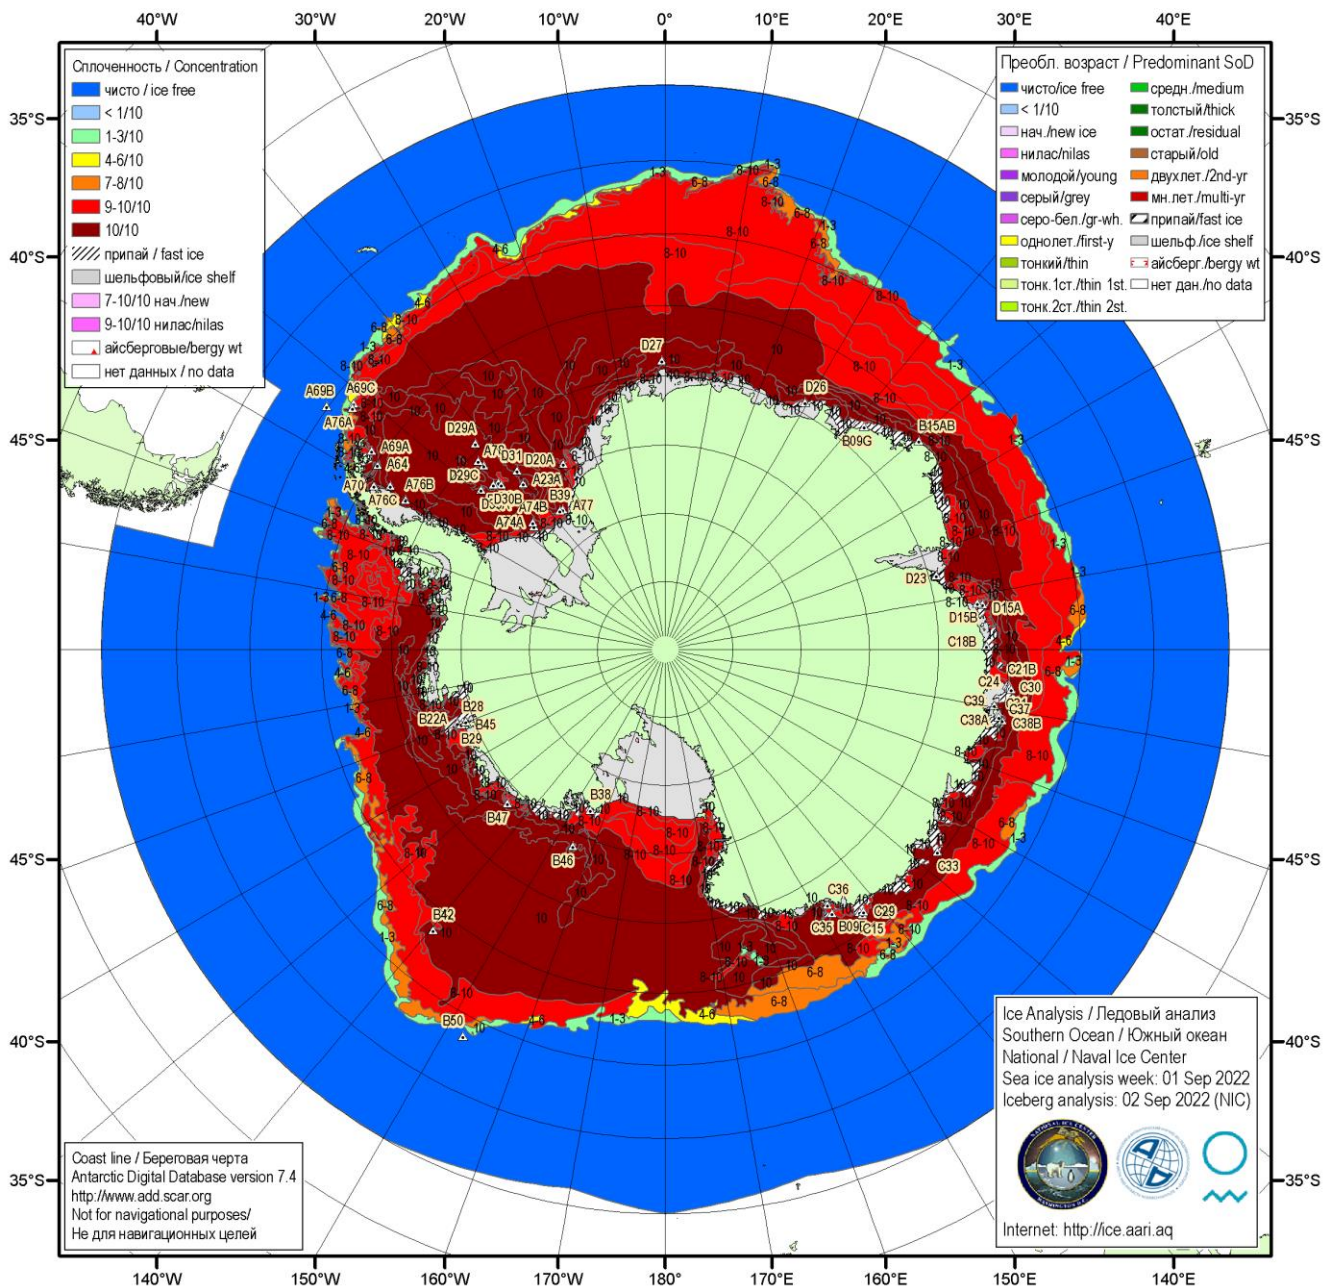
40°W 30°W 20°W 10°W 0° 10°E 20°E 30°E 40°E

35°S 40°S 45°S 45°S 40°S 35°S

Сплоченность / Concentration
чисто / ice free
< 1/10
1-3/10
4-6/10
7-8/10
9-10/10
10/10
припай / fast ice
шельфовый/ice shelf
7-10/10 нач./new
9-10/10 нилас/nilas
айсберговые/bergy wt
нет данных / no data

Преобл. возраст / Predominant SoD
чисто/ice free
< 1/10
нач./new ice
нилас/nilas
молодой/young
серый/grey
серо-бел./gr-wh.
однолет./first-y
тонкий/thin
тонк.1ст./thin 1st.
тонк.2ст./thin 2st.
средн./medium
толстый/thick
остат./residual
старый/old
двухлет./2nd-yr
мн.лет./multi-yr
припай/fast ice
шельф./ice shelf
айсберг./bergy wt
нет дан./no data

D27 D26 B09G B15AB A69B A69C A76A D29A A69A A64 D31 D20A D29C A23A A70 A76B B39 A76C D30B A74B A77 A74A D23 D15A D15B C18B C21B C24 C30 C39 C37 C38A C38B B28 B22A B45 B29 B38 B47 B46 C33 C36 C29 C35 B09 C15 B42 B50

1-3 4-6 6-8 8-10 10

Ice Analysis / Ледовый анализ
Southern Ocean / Южный океан
National / Naval Ice Center
Sea ice analysis week: 01 Sep 2022
Iceberg analysis: 02 Sep 2022 (NIC)

Internet: http://ice.aari.aq

Coast line / Береговая черта
Antarctic Digital Database version 7.4
http://www.add.scar.org
Not for navigational purposes/
Не для навигационных целей

140°W 150°W 160°W 170°W 180° 170°E 160°E 150°E 140°E